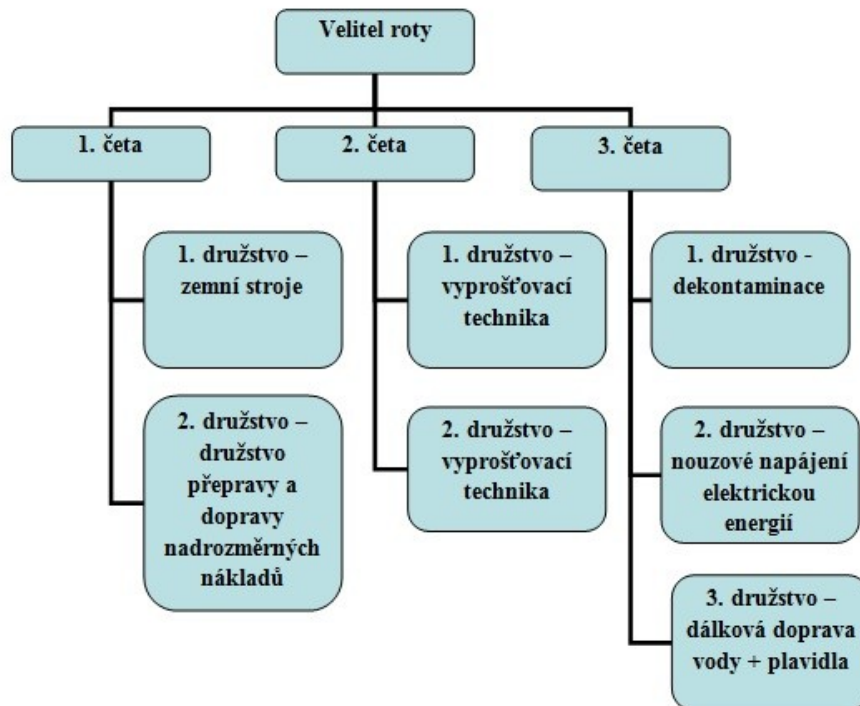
Velitel roty

1. četa

2. četa

3. četa

1. družstvo – zemní stroje

2. družstvo – družstvo přepravy a dopravy nadrozměrných nákladů

1. družstvo – vyprošťovací technika

2. družstvo – vyprošťovací technika

1. družstvo - dekontaminace

2. družstvo – nouzové napájení elektrickou energií

3. družstvo – dálková doprava vody + plavidla